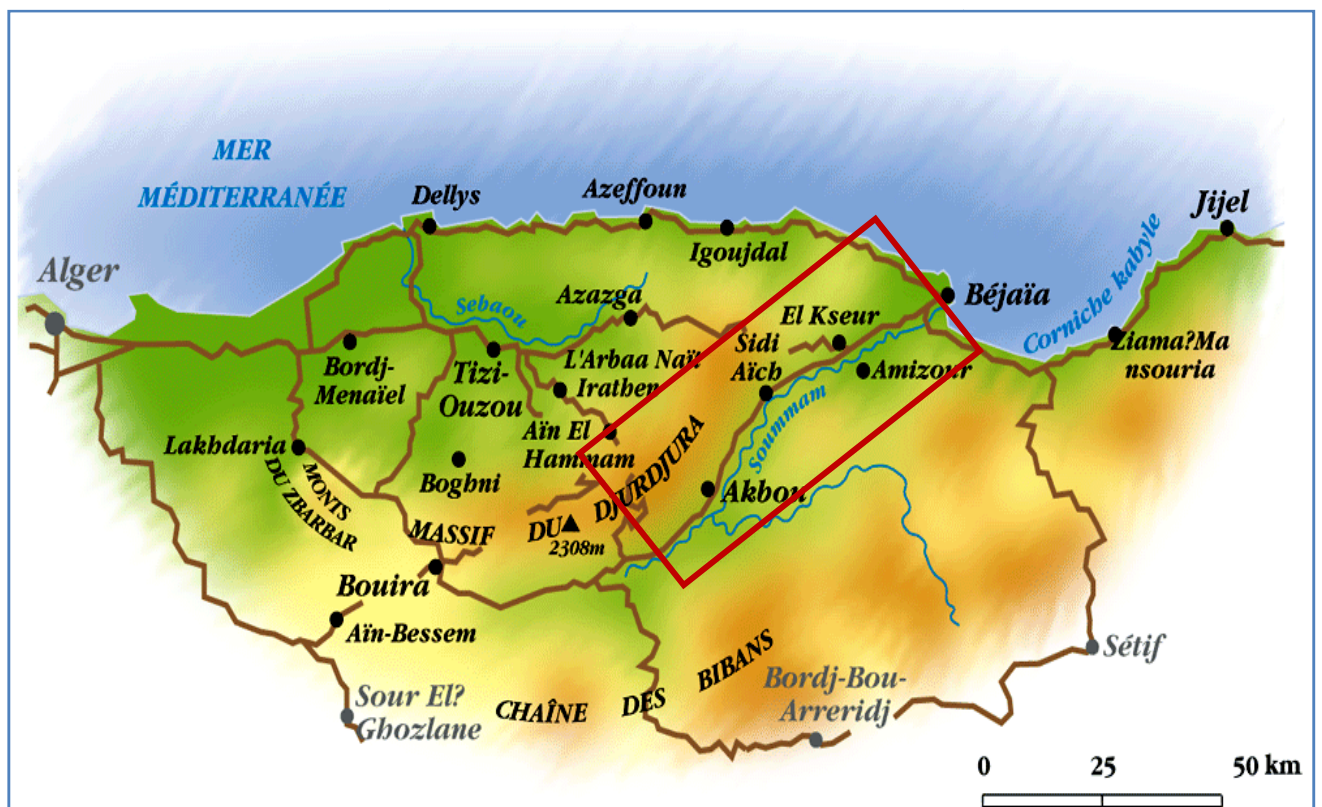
MER MÉDITERRANÉE

Dellys
Azeffoun
Igoujdal
Jijel
Alger
Sebaou
Azazga
El Kseur
Béjaïa
Corniche kabyle
Sidi Aïch
Amizour
Ziama?Mansouria
Bordj-Menaïel
Tizi-Ouzou
L'Arbaa Naït Irathen
Soummam
Aïn El Hammam
DJURDJURA
Lakhdaria
MONTS DU ZBARBAR
Boghni
Akbou
MASSIF
DU
2308m
Bouira
Aïn-Bessem
BIBANS
Sétif
Bordj-Bou-Arreridj
Sour El? Ghozlane
CHAÎNE
DES

0
25
50 km